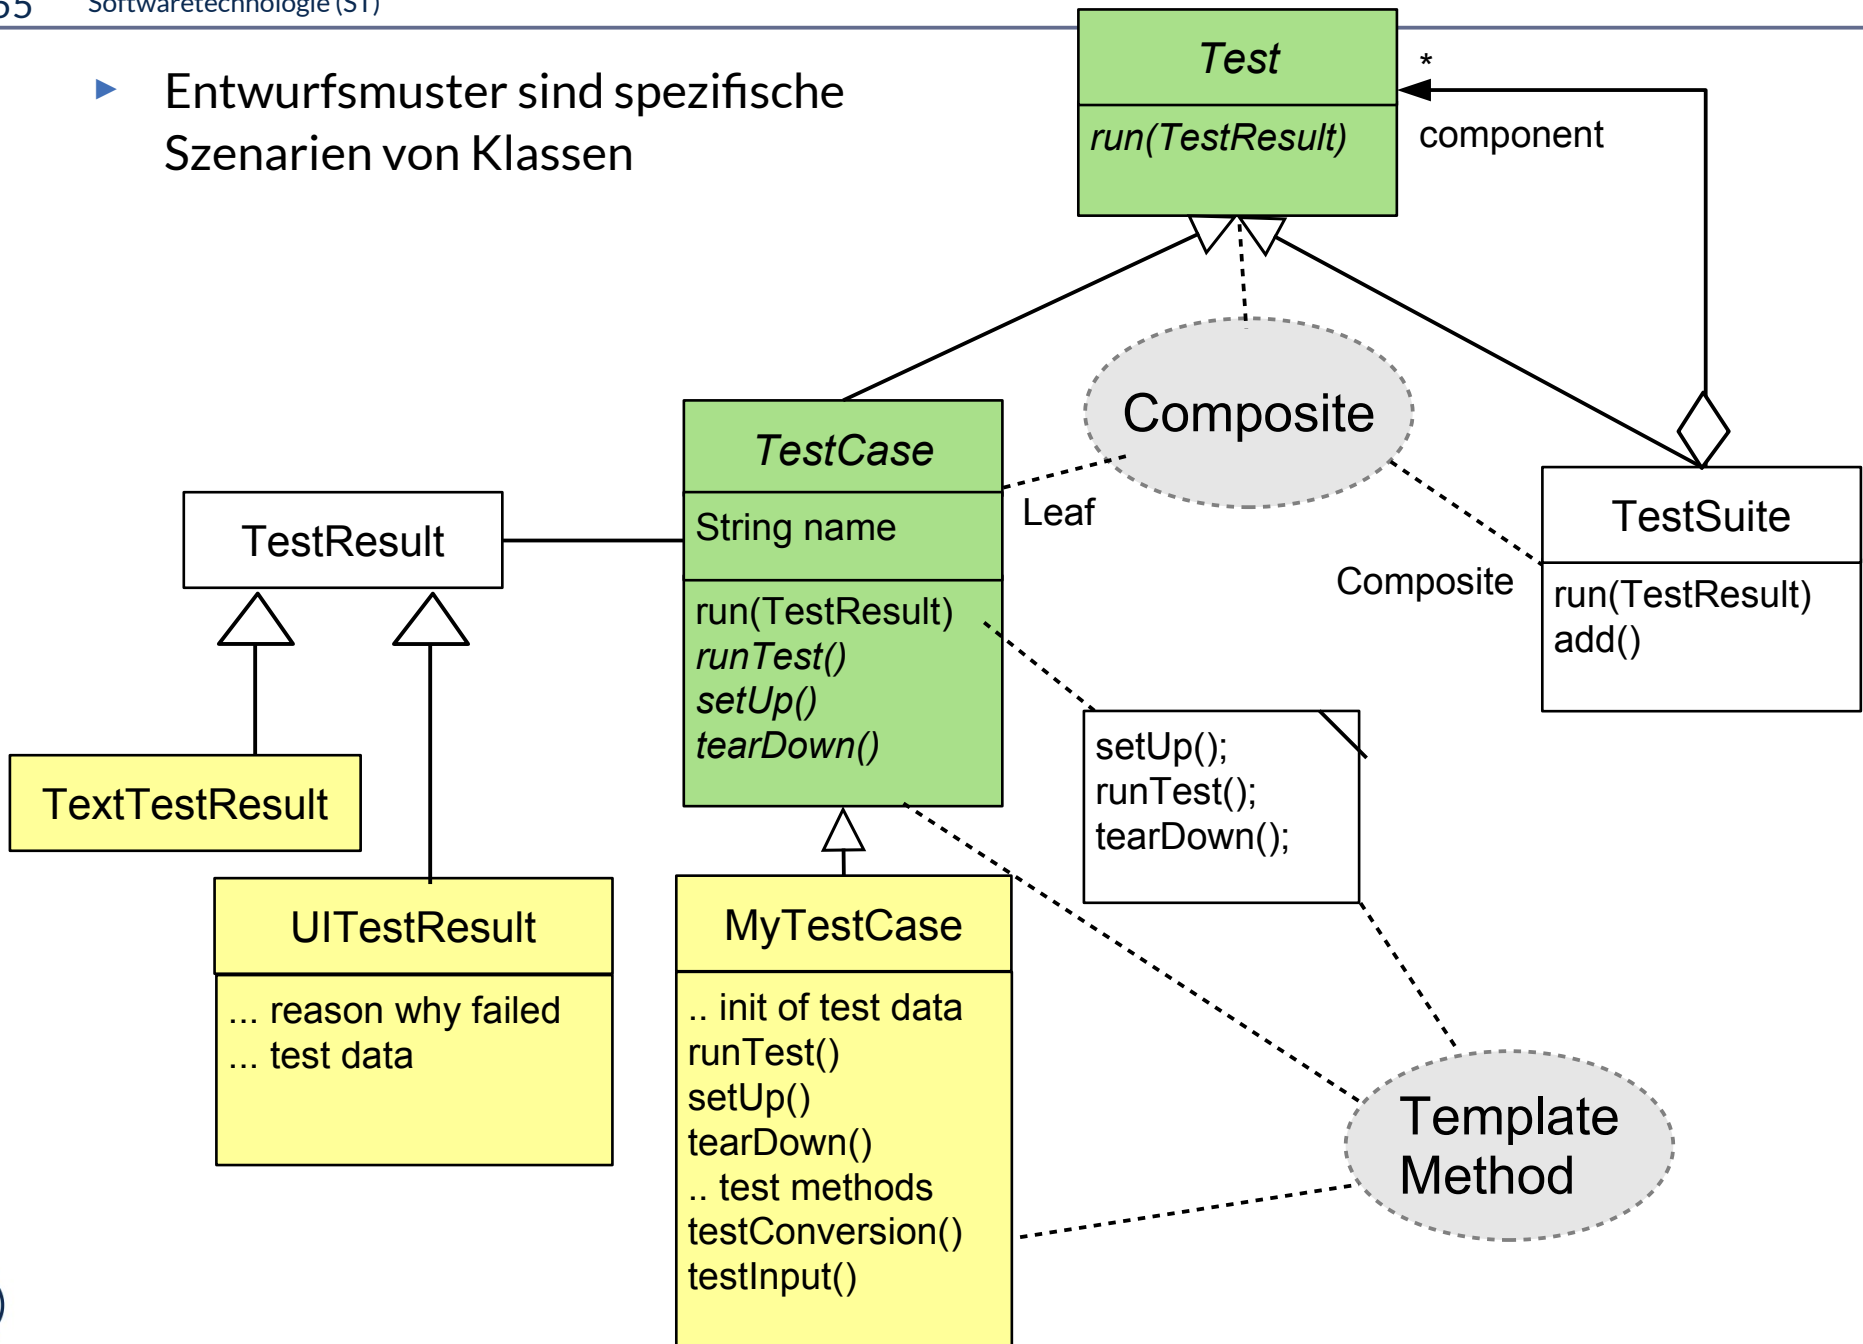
35 Softwaretechnologie (ST)

▸ Entwurfsmuster sind spezifische Szenarien von Klassen

Test
run(TestResult)

*
component

Composite

TestCase
String name
run(TestResult)
runTest()
setUp()
tearDown()

Leaf

TestSuite
run(TestResult)
add()

Composite

TestResult

TextTestResult

UITestResult
... reason why failed
... test data

MyTestCase
.. init of test data
runTest()
setUp()
tearDown()
.. test methods
testConversion()
testInput()

setUp();
runTest();
tearDown();

Template Method